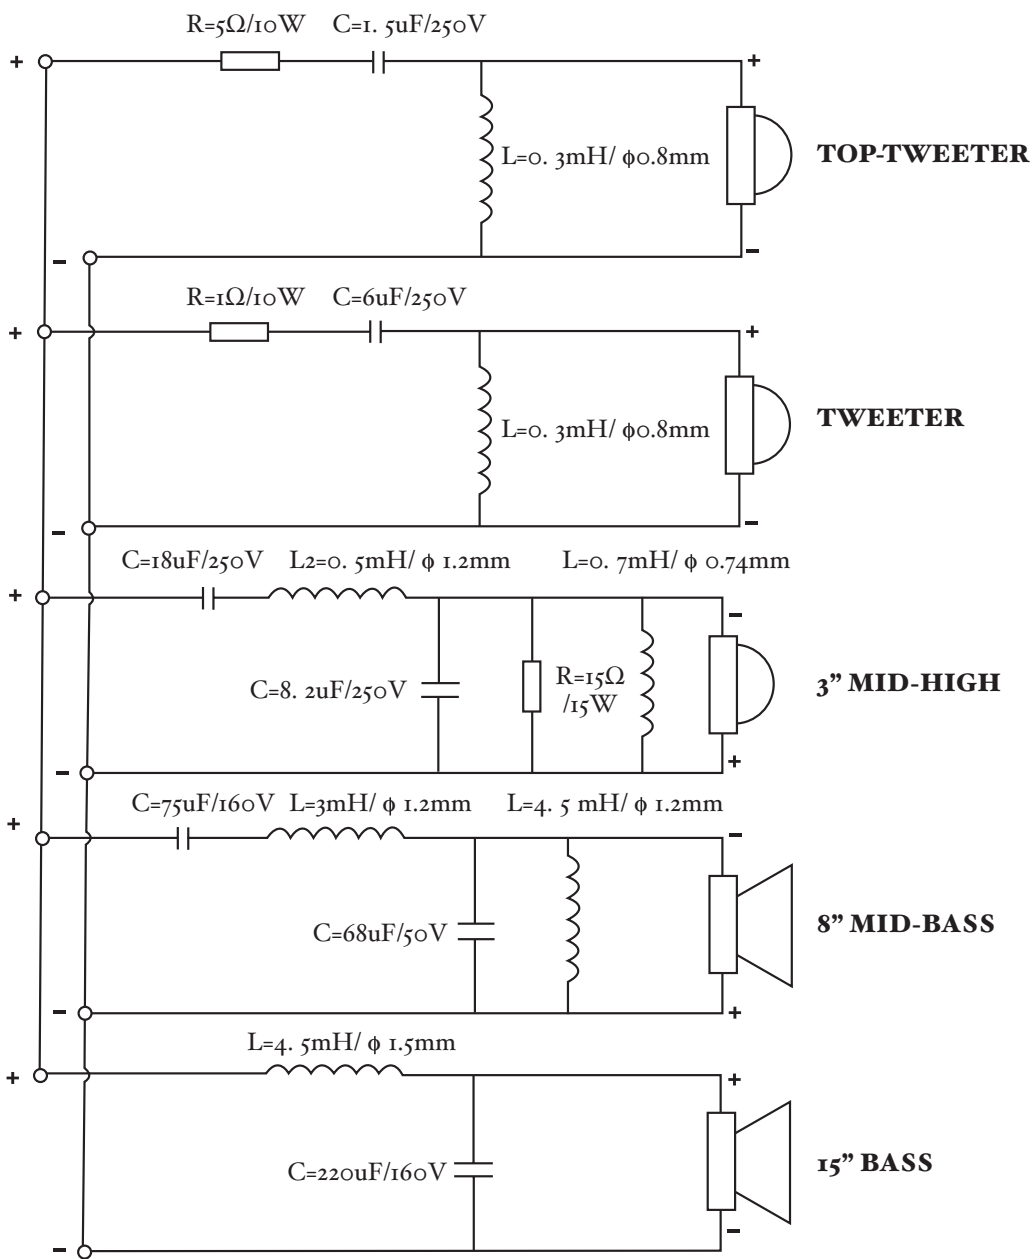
R=5Ω/10W C=1. 5uF/250V

+

L=0. 3mH/ ϕ0.8mm

+

TOP-TWEETER

–

–

R=1Ω/10W C=6uF/250V

+

+

L=0. 3mH/ ϕ0.8mm

TWEETER

–

–

C=18uF/250V L2=0. 5mH/ ϕ 1.2mm L=0. 7mH/ ϕ 0.74mm

+

–

C=8. 2uF/250V

R=15Ω /15W

3" MID-HIGH

–

+

C=75uF/160V L=3mH/ ϕ 1.2mm L=4. 5 mH/ ϕ 1.2mm

+

–

C=68uF/50V

8" MID-BASS

–

+

L=4. 5mH/ ϕ 1.5mm

+

+

C=220uF/160V

15" BASS

–

–